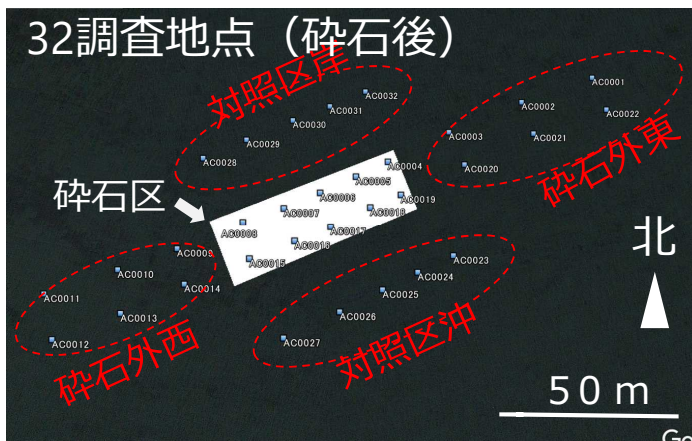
32調査地点（砕石後）

対照区岸

AC0032
AC0031
AC0030
AC0029
AC0028

AC0001
AC0002
AC0022
AC0003
AC0021
AC0020

砕石外東

砕石区

AC0004
AC0005
AC0006
AC0019
AC0007
AC0018
AC0008
AC0017
AC0016
AC0015
AC0009

北

AC0010
AC0011
AC0014
AC0013
AC0012

砕石外西

AC0023
AC0024
AC0025
AC0026
AC0027

対照区沖

50 m

Go